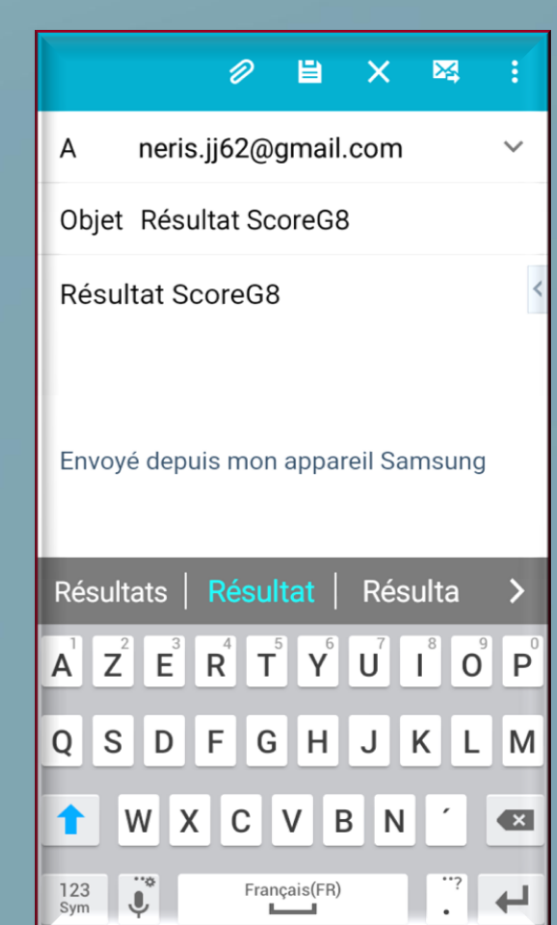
A neris.jj62@gmail.com

Objet Résultat ScoreG8

Résultat ScoreG8

Envoyé depuis mon appareil Samsung

Résultats | Résultat | Résulta >

1 A 2 Z 3 E 4 R 5 T 6 Y 7 U 8 I 9 O 0 P

Q S D F G H J K L M

W X C V B N ´

123 Sym Français(FR) ,.?